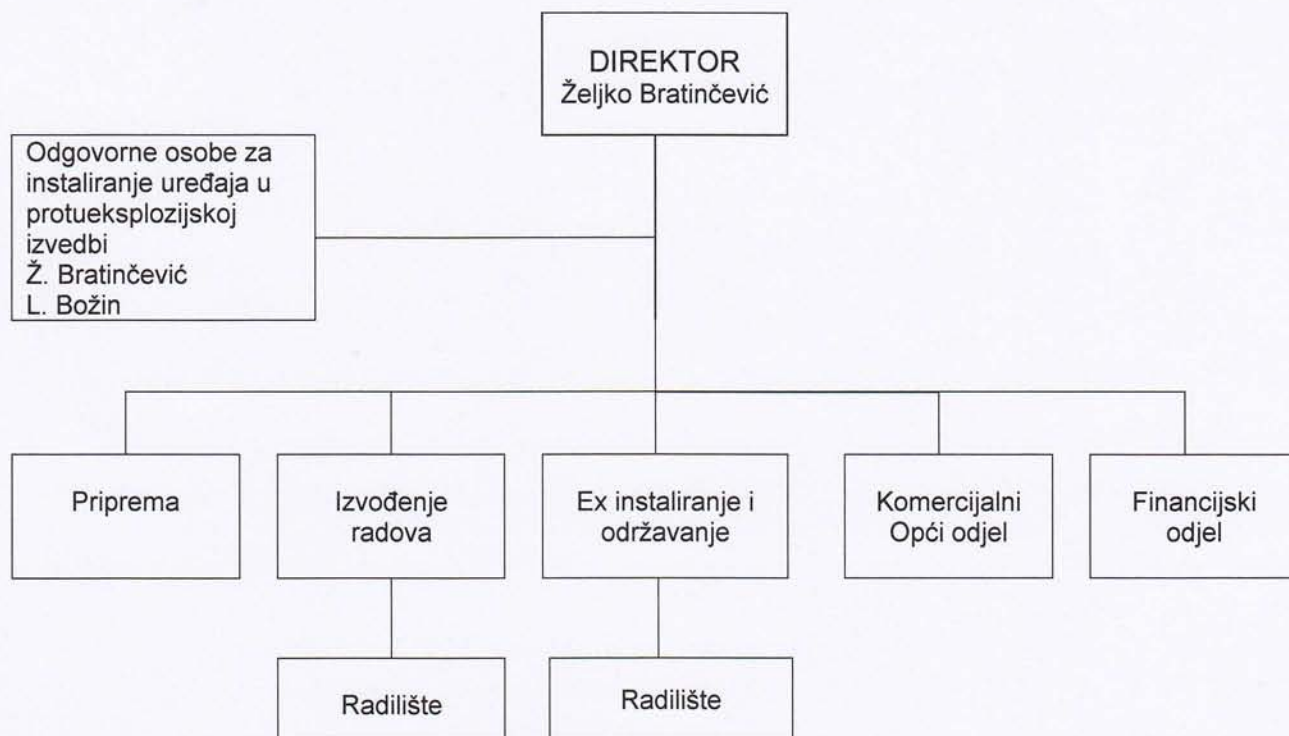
DIREKTOR
Željko Bratinčević

Odgovorne osobe za instaliranje uređaja u protueksplozijskoj izvedbi
Ž. Bratinčević
L. Božin

Priprema

Izvođenje radova

Ex instaliranje i održavanje

Komercijalni Opći odjel

Financijski odjel

Radilište

Radilište